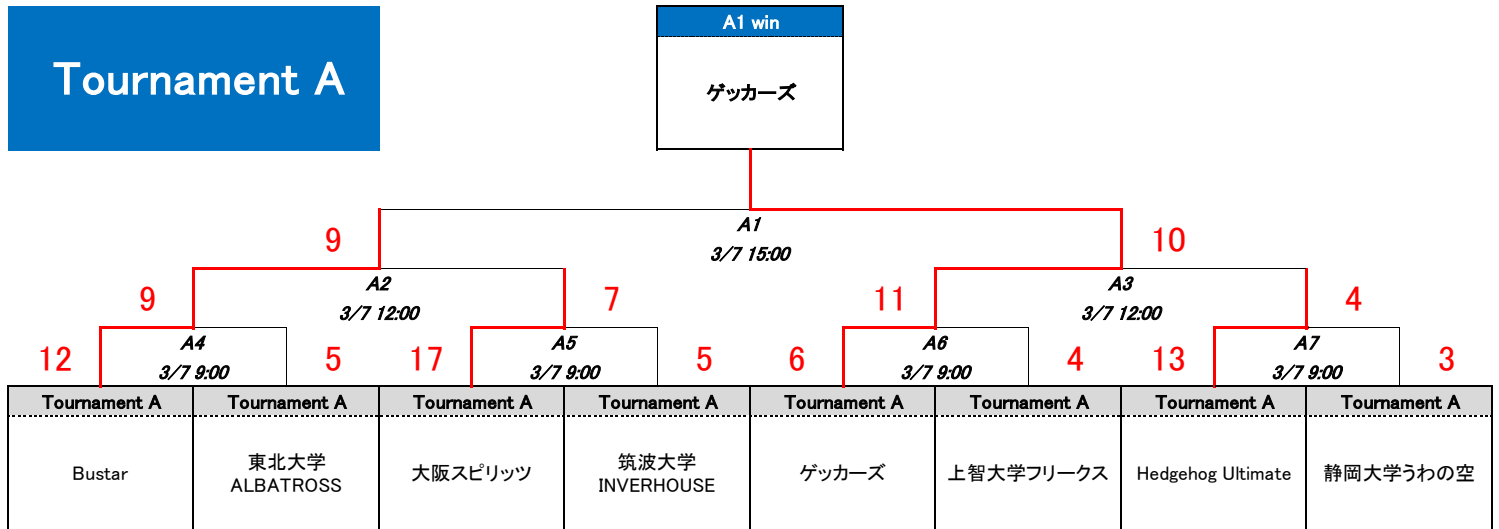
Tournament A

A1 win

ゲッカーズ

9

A1

3/7 15:00

10

9

A2

3/7 12:00

7

11

A3

3/7 12:00

4

12

A4

3/7 9:00

5

17

A5

3/7 9:00

5

6

A6

3/7 9:00

4

13

A7

3/7 9:00

3

| Tournament A | Tournament A | Tournament A | Tournament A | Tournament A | Tournament A | Tournament A | Tournament A |
|---|---|---|---|---|---|---|---|
| Bustar | 東北大学 ALBATROSS | 大阪スピリッツ | 筑波大学 INVERHOUSE | ゲッカーズ | 上智大学フリークス | Hedgehog Ultimate | 静岡大学うわの空 |